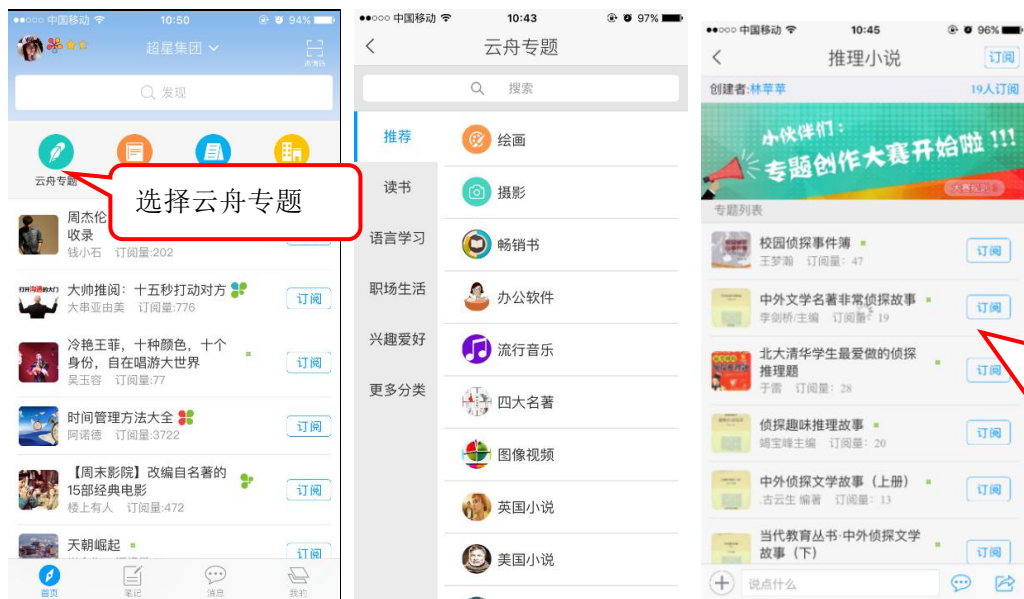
●●○○○ 中国移动 10:50 94%
超星集团
发现
云舟专题
选择云舟专题
周杰伦 收录
钱小石 订阅量:202
大帅推阅：十五秒打动对方
大串亚由美 订阅量:776
订阅
冷艳王菲，十种颜色，十个身份，自在唱游大世界
吴玉容 订阅量:77
订阅
时间管理方法大全
阿诺德 订阅量:3722
订阅
【周末影院】改编自名著的15部经典电影
楼上有人 订阅量:472
订阅
天朝崛起
订阅
首页 笔记 消息 我的

●●○○○ 中国移动 10:43 97%
云舟专题
搜索
推荐
读书
语言学习
职场生活
兴趣爱好
更多分类
绘画
摄影
畅销书
办公软件
流行音乐
四大名著
图像视频
英国小说
美国小说

●●○○○ 中国移动 10:45 96%
推理小说
订阅
创建者:林苹苹
19人订阅
小伙伴们：专题创作大赛开始啦！！！
专题列表
校园侦探事件簿
王梦湖 订阅量：47
订阅
中外文学名著非常侦探故事
李剑桥/主编 订阅量：19
订阅
北大清华学生最爱做的侦探推理题
于雷 订阅量：28
订阅
侦探趣味推理故事
竭宝峰主编 订阅量：20
订阅
中外侦探文学故事（上册）
古云生 编著 订阅量：13
订阅
当代教育丛书·中外侦探文学故事（下）
订阅
说点什么